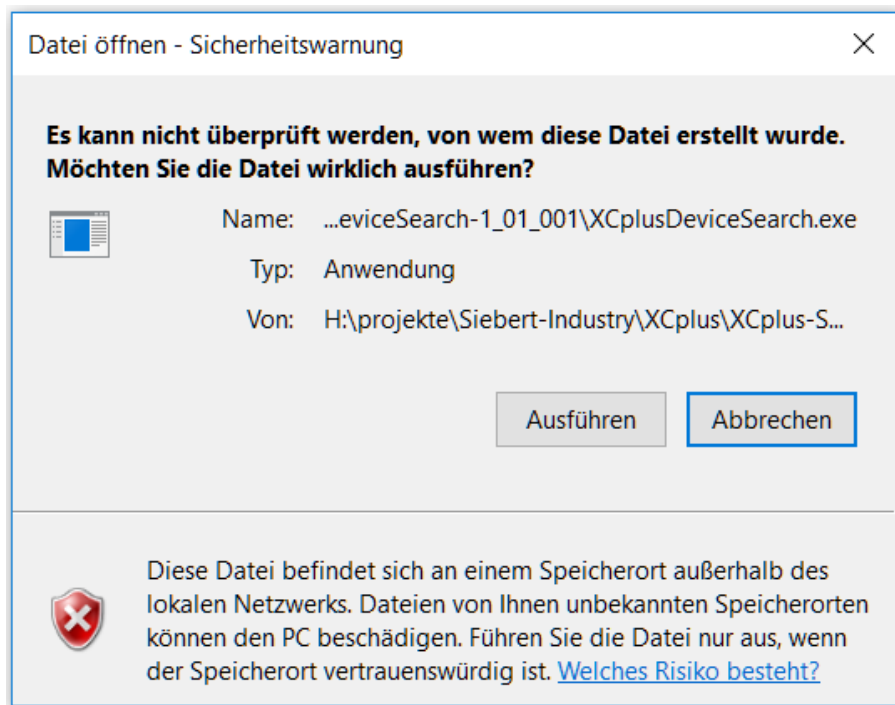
Datei öffnen - Sicherheitswarnung

Es kann nicht überprüft werden, von wem diese Datei erstellt wurde. Möchten Sie die Datei wirklich ausführen?

Name: ...eviceSearch-1_01_001\XCplusDeviceSearch.exe

Typ: Anwendung

Von: H:\projekte\Siebert-Industry\XCplus\XCplus-S...

Ausführen

Abbrechen

Diese Datei befindet sich an einem Speicherort außerhalb des lokalen Netzwerks. Dateien von Ihnen unbekannten Speicherorten können den PC beschädigen. Führen Sie die Datei nur aus, wenn der Speicherort vertrauenswürdig ist. Welches Risiko besteht?